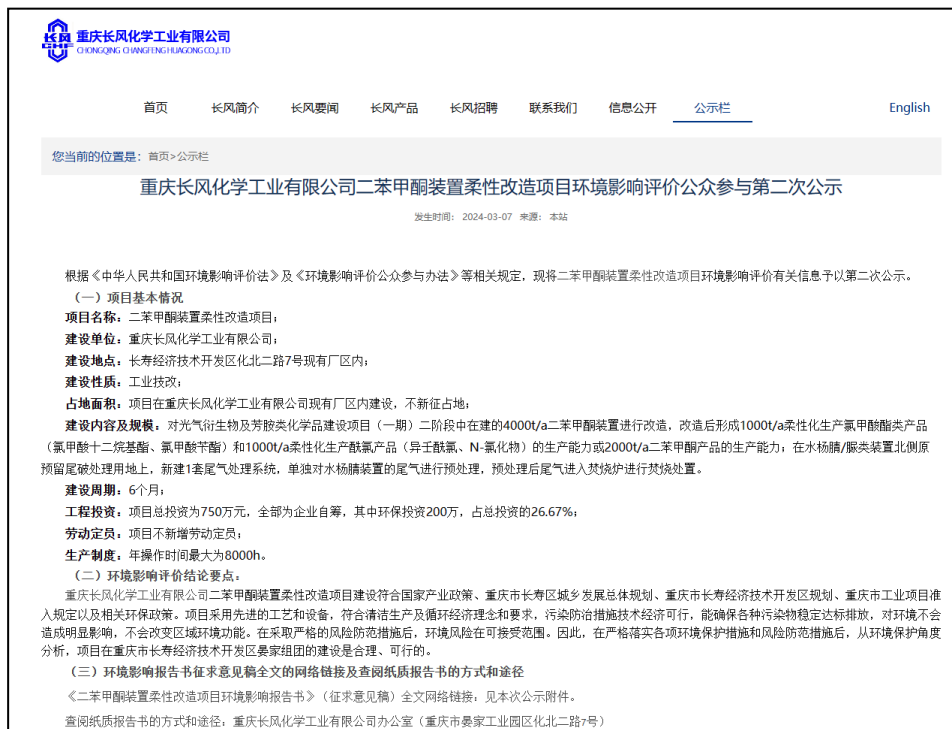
重庆长风化学工业有限公司
CHONGQING CHANGFENG HUAGONG CO.,LTD

首页　长风简介　长风要闻　长风产品　长风招聘　联系我们　信息公开　公示栏　English

您当前的位置是：首页>公示栏

重庆长风化学工业有限公司二苯甲酮装置柔性改造项目环境影响评价公众参与第二次公示

发生时间：2024-03-07　来源：本站

根据《中华人民共和国环境影响评价法》及《环境影响评价公众参与办法》等相关规定，现将二苯甲酮装置柔性改造项目环境影响评价有关信息予以第二次公示。

（一）项目基本情况

项目名称：二苯甲酮装置柔性改造项目；

建设单位：重庆长风化学工业有限公司；

建设地点：长寿经济技术开发区化北二路7号现有厂区内；

建设性质：工业技改；

占地面积：项目在重庆长风化学工业有限公司现有厂区内建设，不新征占地；

建设内容及规模：对光气衍生物及芳胺类化学品建设项目（一期）二阶段中在建的4000t/a二苯甲酮装置进行改造，改造后形成1000t/a柔性化生产氯甲酸酯类产品（氯甲酸十二烷基酯、氯甲酸苄酯）和1000t/a柔性化生产酰氯产品（异壬酰氯、N-氯化物）的生产能力或2000t/a二苯甲酮产品的生产能力；在水杨腈/脲类装置北侧原预留尾破处理用地上，新建1套尾气处理系统，单独对水杨腈装置的尾气进行预处理，预处理后尾气进入焚烧炉进行焚烧处置。

建设周期：6个月；

工程投资：项目总投资为750万元，全部为企业自筹，其中环保投资200万，占总投资的26.67%；

劳动定员：项目不新增劳动定员；

生产制度：年操作时间最大为8000h。

（二）环境影响评价结论要点：

重庆长风化学工业有限公司二苯甲酮装置柔性改造项目建设符合国家产业政策、重庆市长寿区城乡发展总体规划、重庆市长寿经济技术开发区规划、重庆市工业项目准入规定以及相关环保政策。项目采用先进的工艺和设备，符合清洁生产及循环经济理念和要求，污染防治措施技术经济可行，能确保各种污染物稳定达标排放，对环境不会造成明显影响，不会改变区域环境功能。在采取严格的风险防范措施后，环境风险在可接受范围。因此，在严格落实各项环境保护措施和风险防范措施后，从环境保护角度分析，项目在重庆市长寿经济技术开发区晏家组团的建设是合理、可行的。

（三）环境影响报告书征求意见稿全文的网络链接及查阅纸质报告书的方式和途径

《二苯甲酮装置柔性改造项目环境影响报告书》（征求意见稿）全文网络链接，见本次公示附件。

查阅纸质报告书的方式和途径，重庆长风化学工业有限公司办公室（重庆市晏家工业园区化北二路7号）